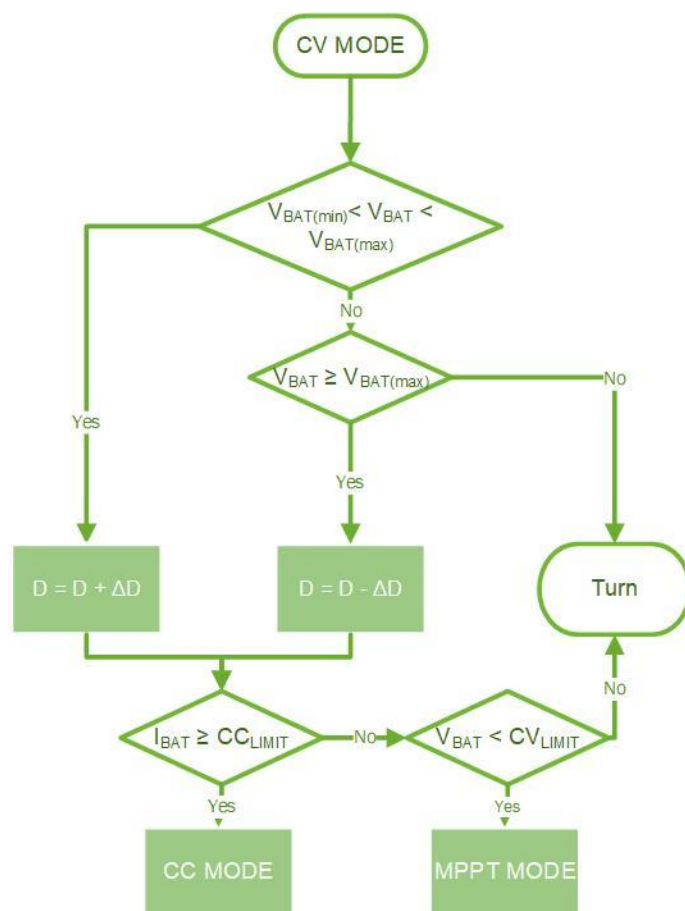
CV MODE

$V_{BAT(min)} < V_{BAT} < V_{BAT(max)}$

No

$V_{BAT} \geq V_{BAT(max)}$

No

Yes

Yes

$D = D + \Delta D$

$D = D - \Delta D$

Turn

No

$I_{BAT} \geq CC_{LIMIT}$

No

$V_{BAT} < CV_{LIMIT}$

Yes

Yes

CC MODE

MPPT MODE